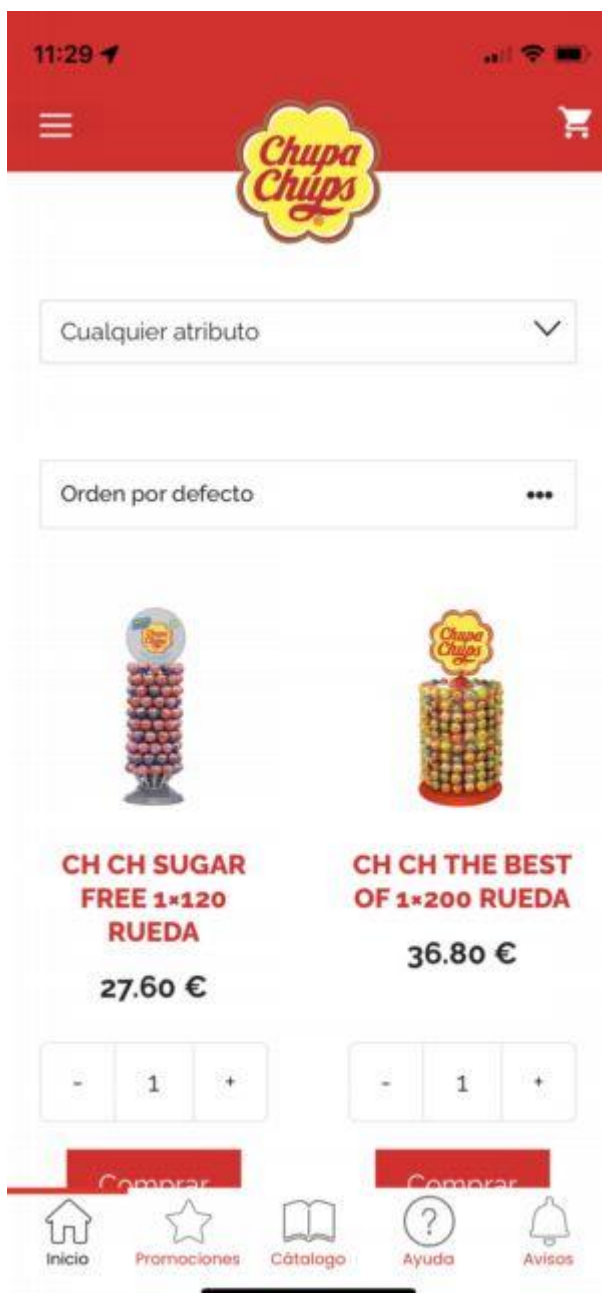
11:29

Chupa Chups

Cualquier atributo

Orden por defecto

Chupa Chups

Chupa Chups

CH CH SUGAR FREE 1×120 RUEDA

27.60 €

- 1 +

Comprar

CH CH THE BEST OF 1×200 RUEDA

36.80 €

- 1 +

Comprar

Inicio Promociones Cátalogo Ayuda Avisos